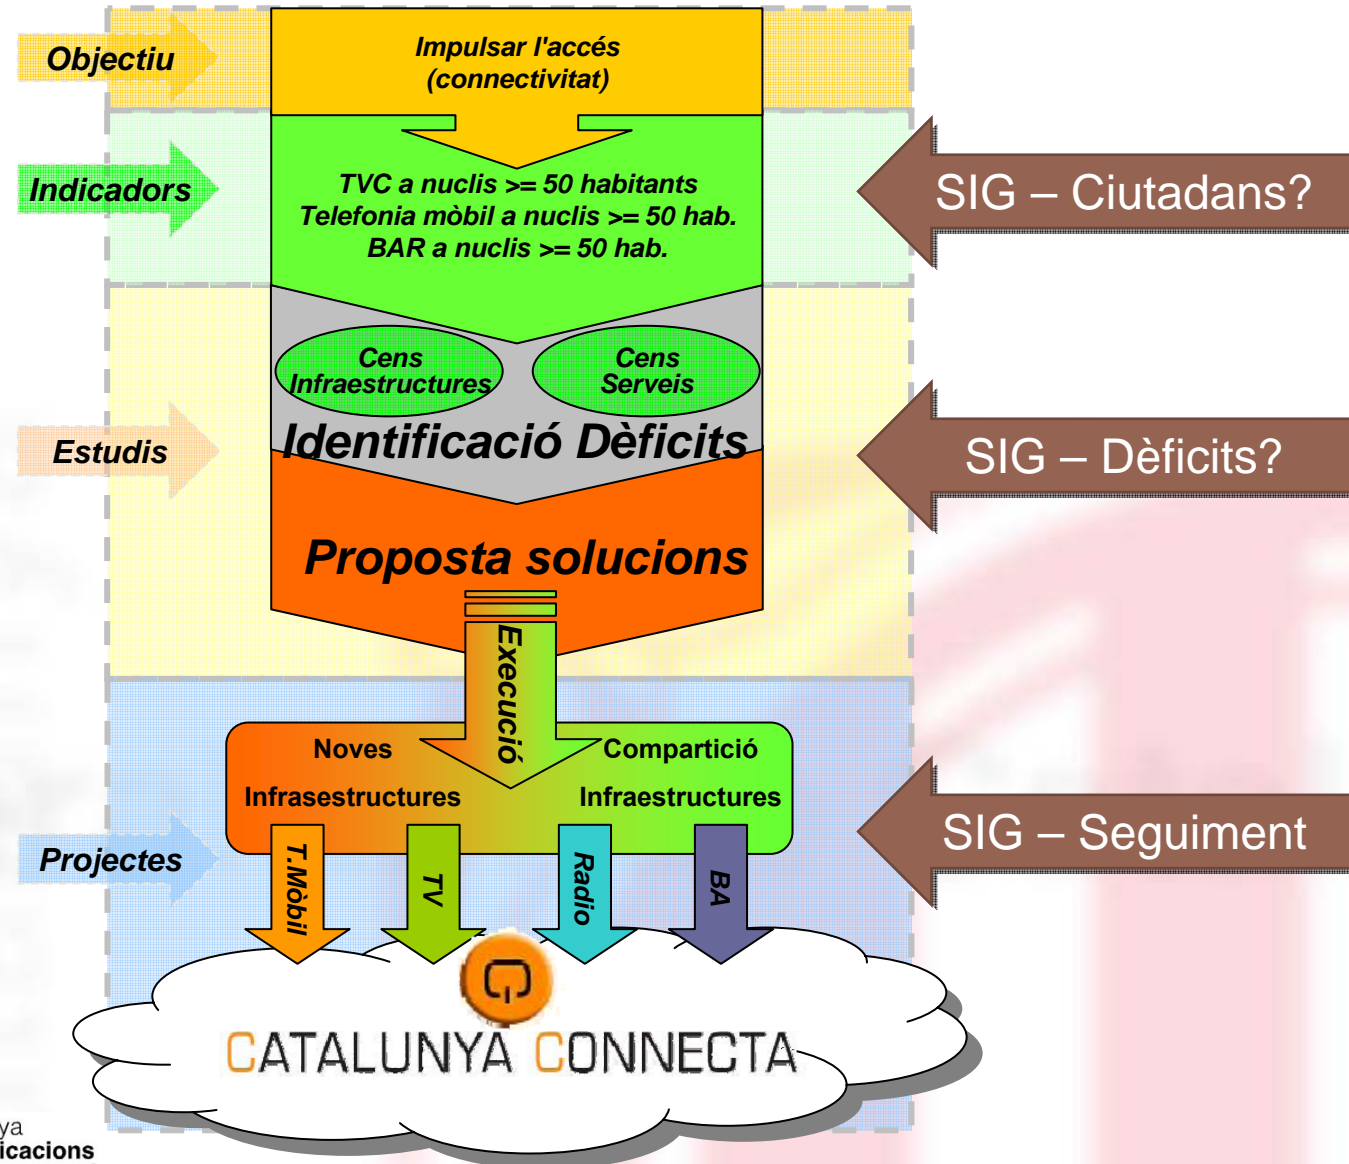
Objectiu

Impulsar l'accés (connectivitat)

Indicadors

TVC a nuclis >= 50 habitants
Telefonia mòbil a nuclis >= 50 hab.
BAR a nuclis >= 50 hab.

SIG – Ciutadans?

Cens Infraestructures

Cens Serveis

Estudis

Identificació Dèficits

SIG – Dèficits?

Proposta solucions

Execució

Noves Infrasestructures

Compartició Infraestructures

SIG – Seguiment

Projectes

T.Mòbil

TV

Radio

BA

CATALUNYA CONNECTA

ya
icacions